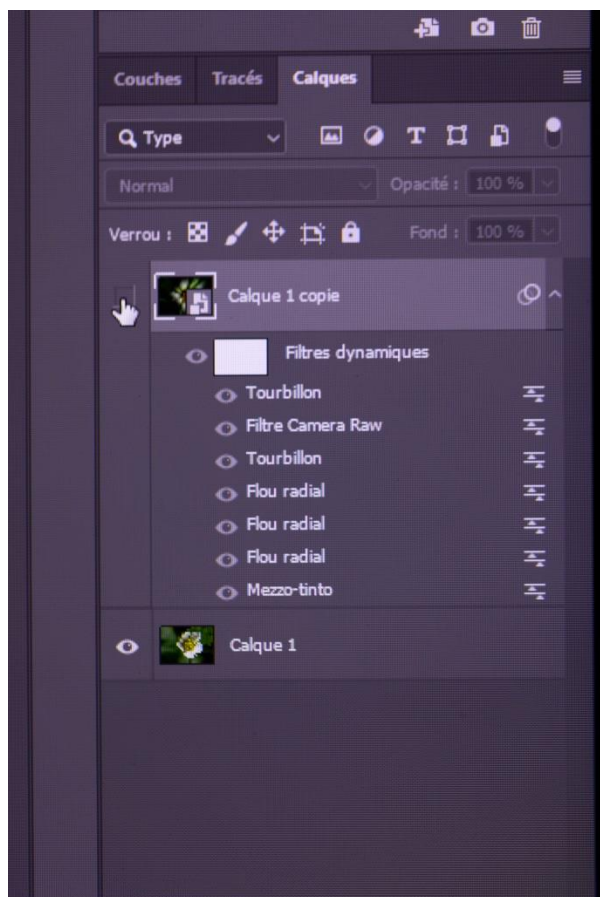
Couches Tracés Calques

Type

Normal

Opacité : 100 %

Verrou :

Fond : 100 %

Calque 1 copie

Filtres dynamiques

Tourbillon

Filtre Camera Raw

Tourbillon

Flou radial

Flou radial

Flou radial

Mezzo-tinto

Calque 1